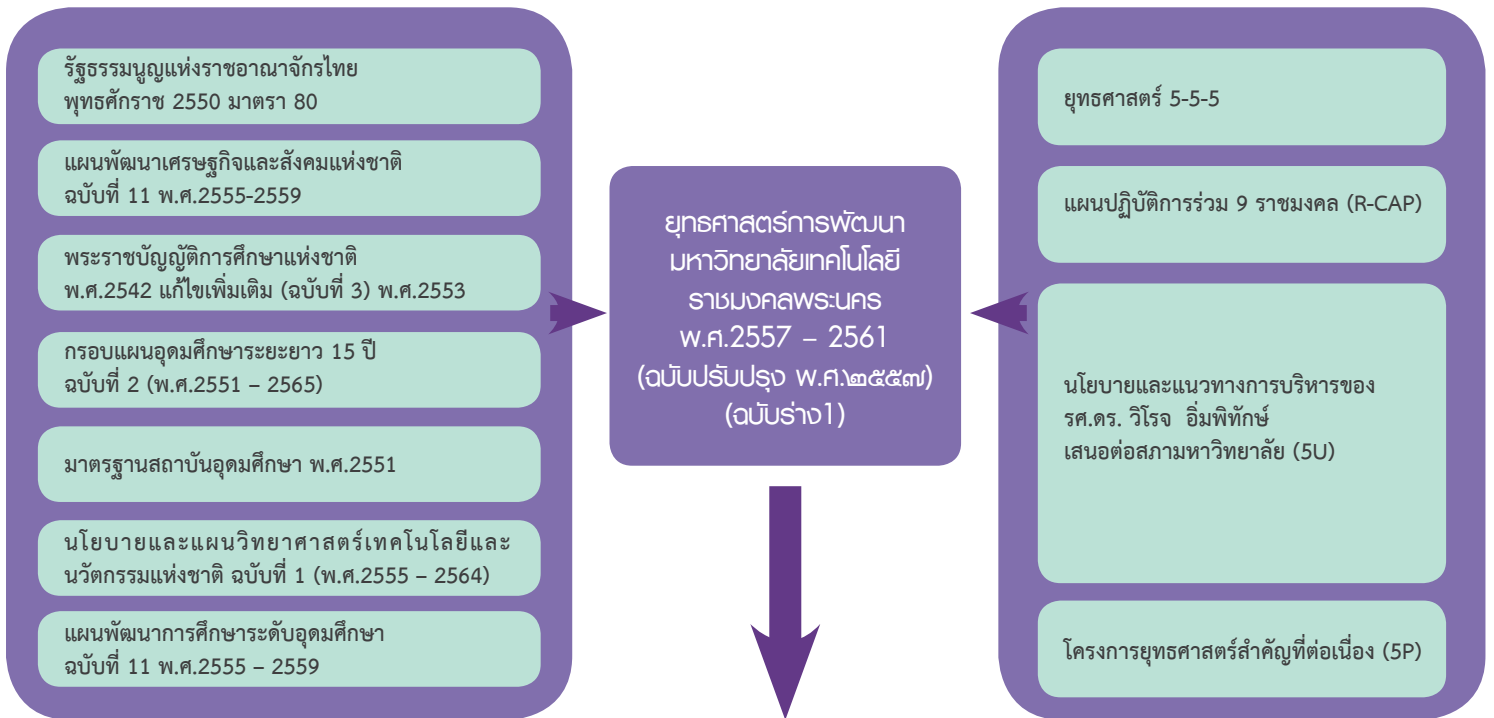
รัฐธรรมนูญแห่งราชอาณาจักรไทย พุทธศักราช 2550 มาตรา 80

แผนพัฒนาเศรษฐกิจและสังคมแห่งชาติ ฉบับที่ 11 พ.ศ.2555-2559

พระราชบัญญัติการศึกษาแห่งชาติ พ.ศ.2542 แก้ไขเพิ่มเติม (ฉบับที่ 3) พ.ศ.2553

กรอบแผนอุดมศึกษาระยะยาว 15 ปี ฉบับที่ 2 (พ.ศ.2551 – 2565)

มาตรฐานสถาบันอุดมศึกษา พ.ศ.2551

นโยบายและแผนวิทยาศาสตร์เทคโนโลยีและนวัตกรรมแห่งชาติ ฉบับที่ 1 (พ.ศ.2555 – 2564)

แผนพัฒนาการศึกษาระดับอุดมศึกษา ฉบับที่ 11 พ.ศ.2555 – 2559

ยุทธศาสตร์การพัฒนามหาวิทยาลัยเทคโนโลยีราชมงคลพระนคร พ.ศ.2557 – 2561 (ฉบับปรับปรุง พ.ศ.๒๕๕๗) (ฉบับร่าง1)

ยุทธศาสตร์ 5-5-5

แผนปฏิบัติการร่วม 9 ราชมงคล (R-CAP)

นโยบายและแนวทางการบริหารของ รศ.ดร. วิโรจ อิ่มพิทักษ์ เสนอต่อสภามหาวิทยาลัย (5U)

โครงการยุทธศาสตร์สำคัญที่ต่อเนื่อง (5P)